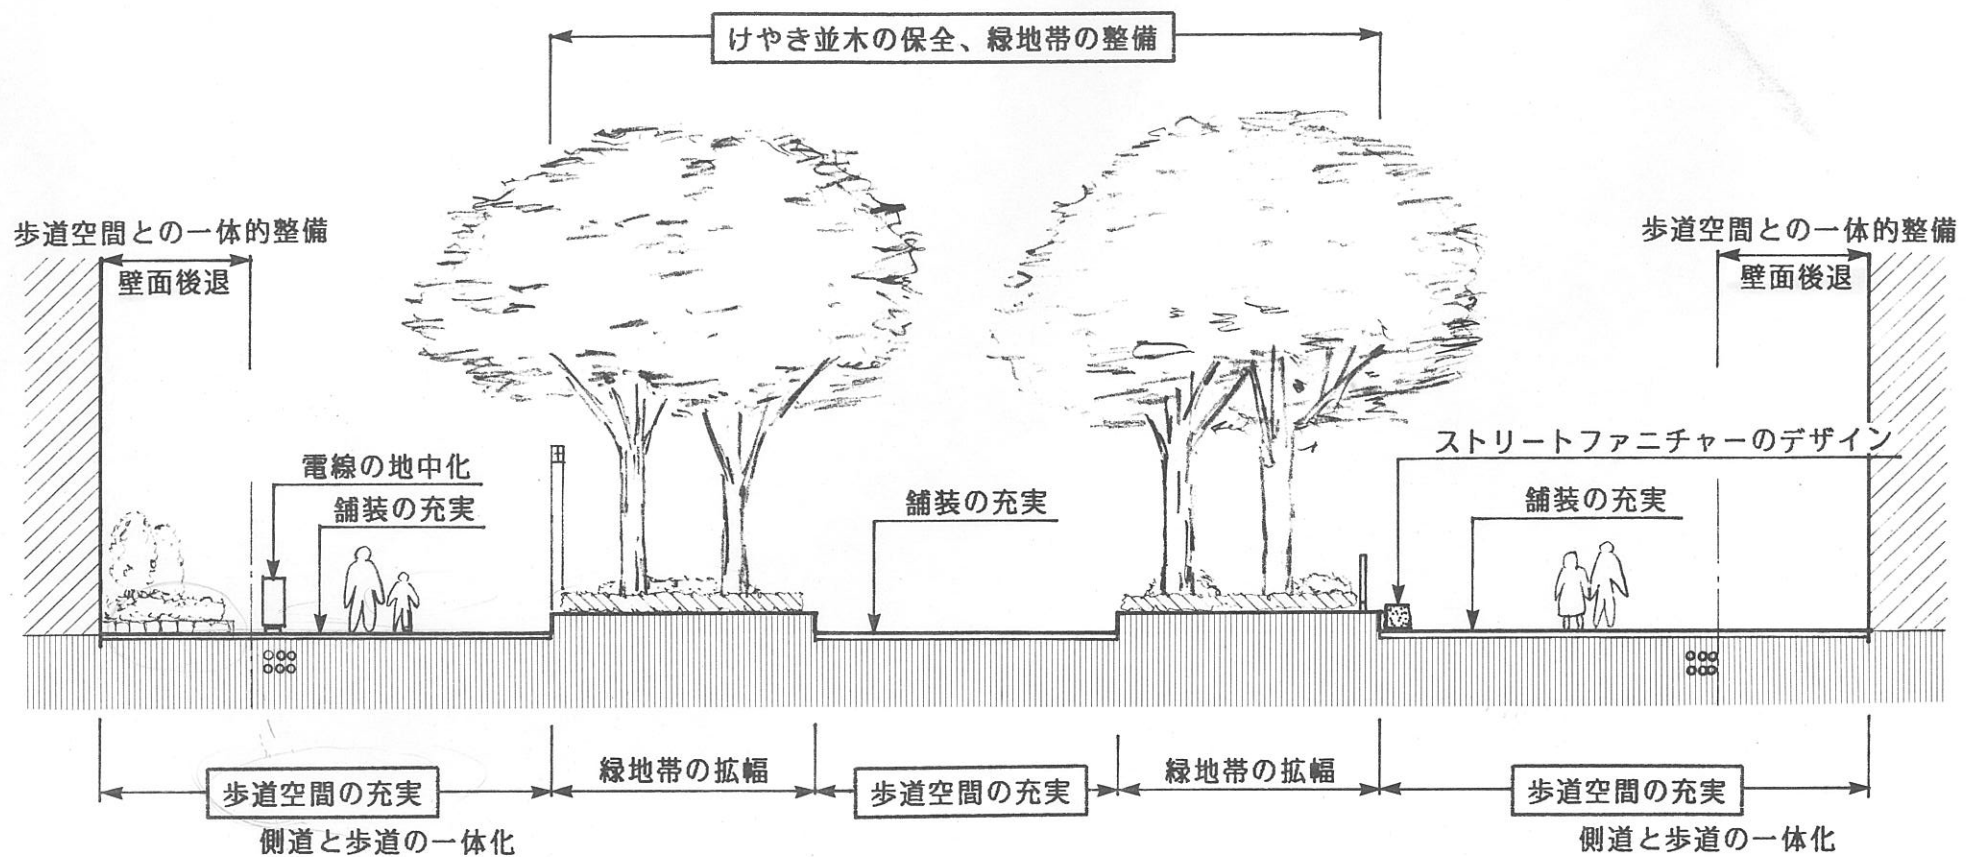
けやき並木の保全、緑地帯の整備

歩道空間との一体的整備

壁面後退

歩道空間との一体的整備

壁面後退

ストリートファニチャーのデザイン

電線の地中化

舗装の充実

舗装の充実

舗装の充実

歩道空間の充実

側道と歩道の一体化

緑地帯の拡幅

歩道空間の充実

緑地帯の拡幅

歩道空間の充実

側道と歩道の一体化